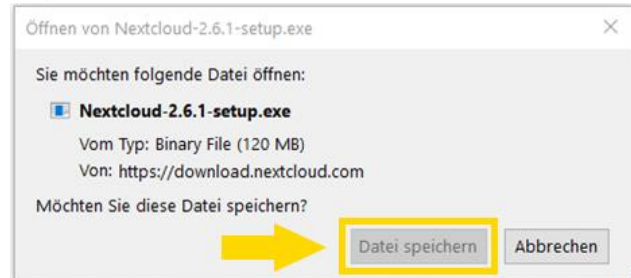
Öffnen von Nextcloud-2.6.1-setup.exe

×

Sie möchten folgende Datei öffnen:

Nextcloud-2.6.1-setup.exe

Vom Typ: Binary File (120 MB)

Von: https://download.nextcloud.com

Möchten Sie diese Datei speichern?

Datei speichern

Abbrechen